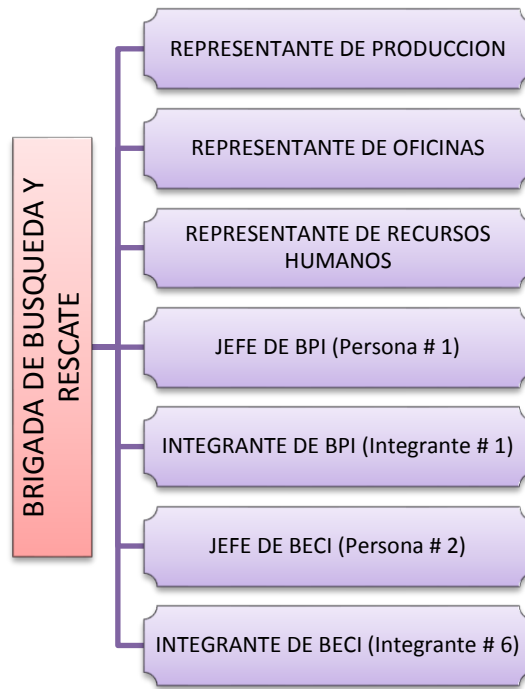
BRIGADA DE BUSQUEDA Y RESCATE

REPRESENTANTE DE PRODUCCION

REPRESENTANTE DE OFICINAS

REPRESENTANTE DE RECURSOS HUMANOS

JEFE DE BPI (Persona # 1)

INTEGRANTE DE BPI (Integrante # 1)

JEFE DE BECI (Persona # 2)

INTEGRANTE DE BECI (Integrante # 6)